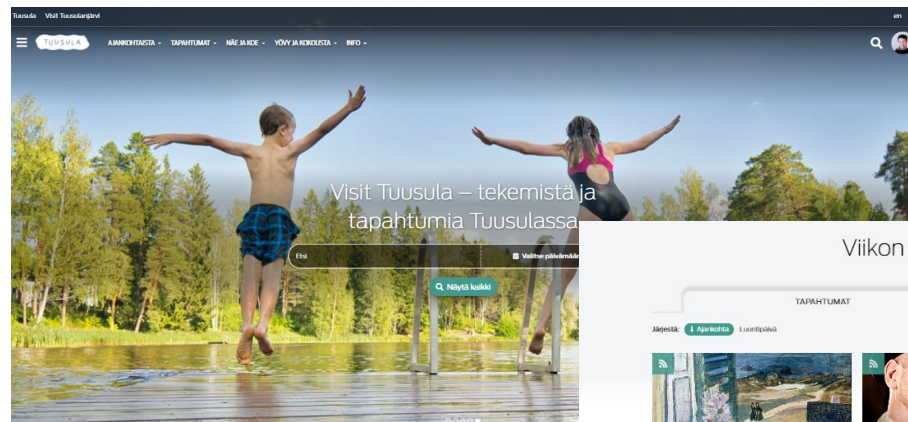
Tuusula Visit Tuusulanjärvi

en

TUUSULA

AJANKOHTAISTA ▾ TAPAHTUMAT ▾ NÄE JA KOE ▾ YÖVY JA KOKOUSTA ▾ INFO ▾

Visit Tuusula – tekemistä ja tapahtumia Tuusulassa

Etsi

Valitse päivämää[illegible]

Näytä kaikki

Viikon

TAPAHTUMAT

Järjestä: Ajankohta Luontipäivä